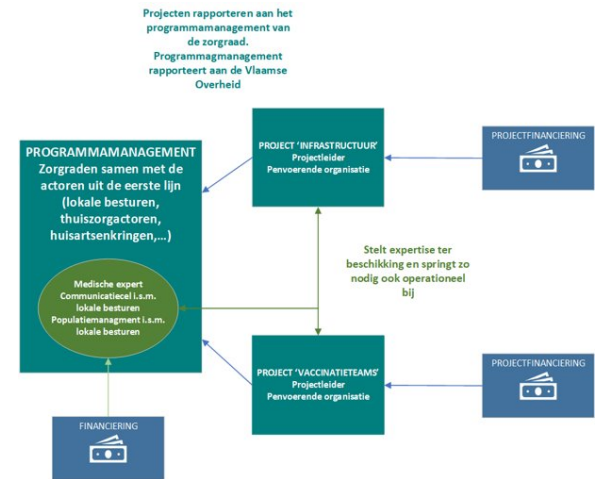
Projecten rapporteren aan het programmamanagement van de zorgraad. Programmagmanagement rapporteert aan de Vlaamse Overheid

PROGRAMMAMANAGEMENT
Zorgraden samen met de actoren uit de eerste lijn (lokale besturen, thuiszorgactoren, huisartsenkringen,...)

Medische expert
Communicatiecel i.s.m. lokale besturen
Populatiemanagment i.s.m. lokale besturen

PROJECT 'INFRASTRUCTUUR'
Projectleider
Penvoerende organisatie

PROJECTFINANCIERING

Stelt expertise ter beschikking en springt zo nodig ook operationeel bij

PROJECT 'VACCINATIETEAMS'
Projectleider
Penvoerende organisatie

PROJECTFINANCIERING

FINANCIERING